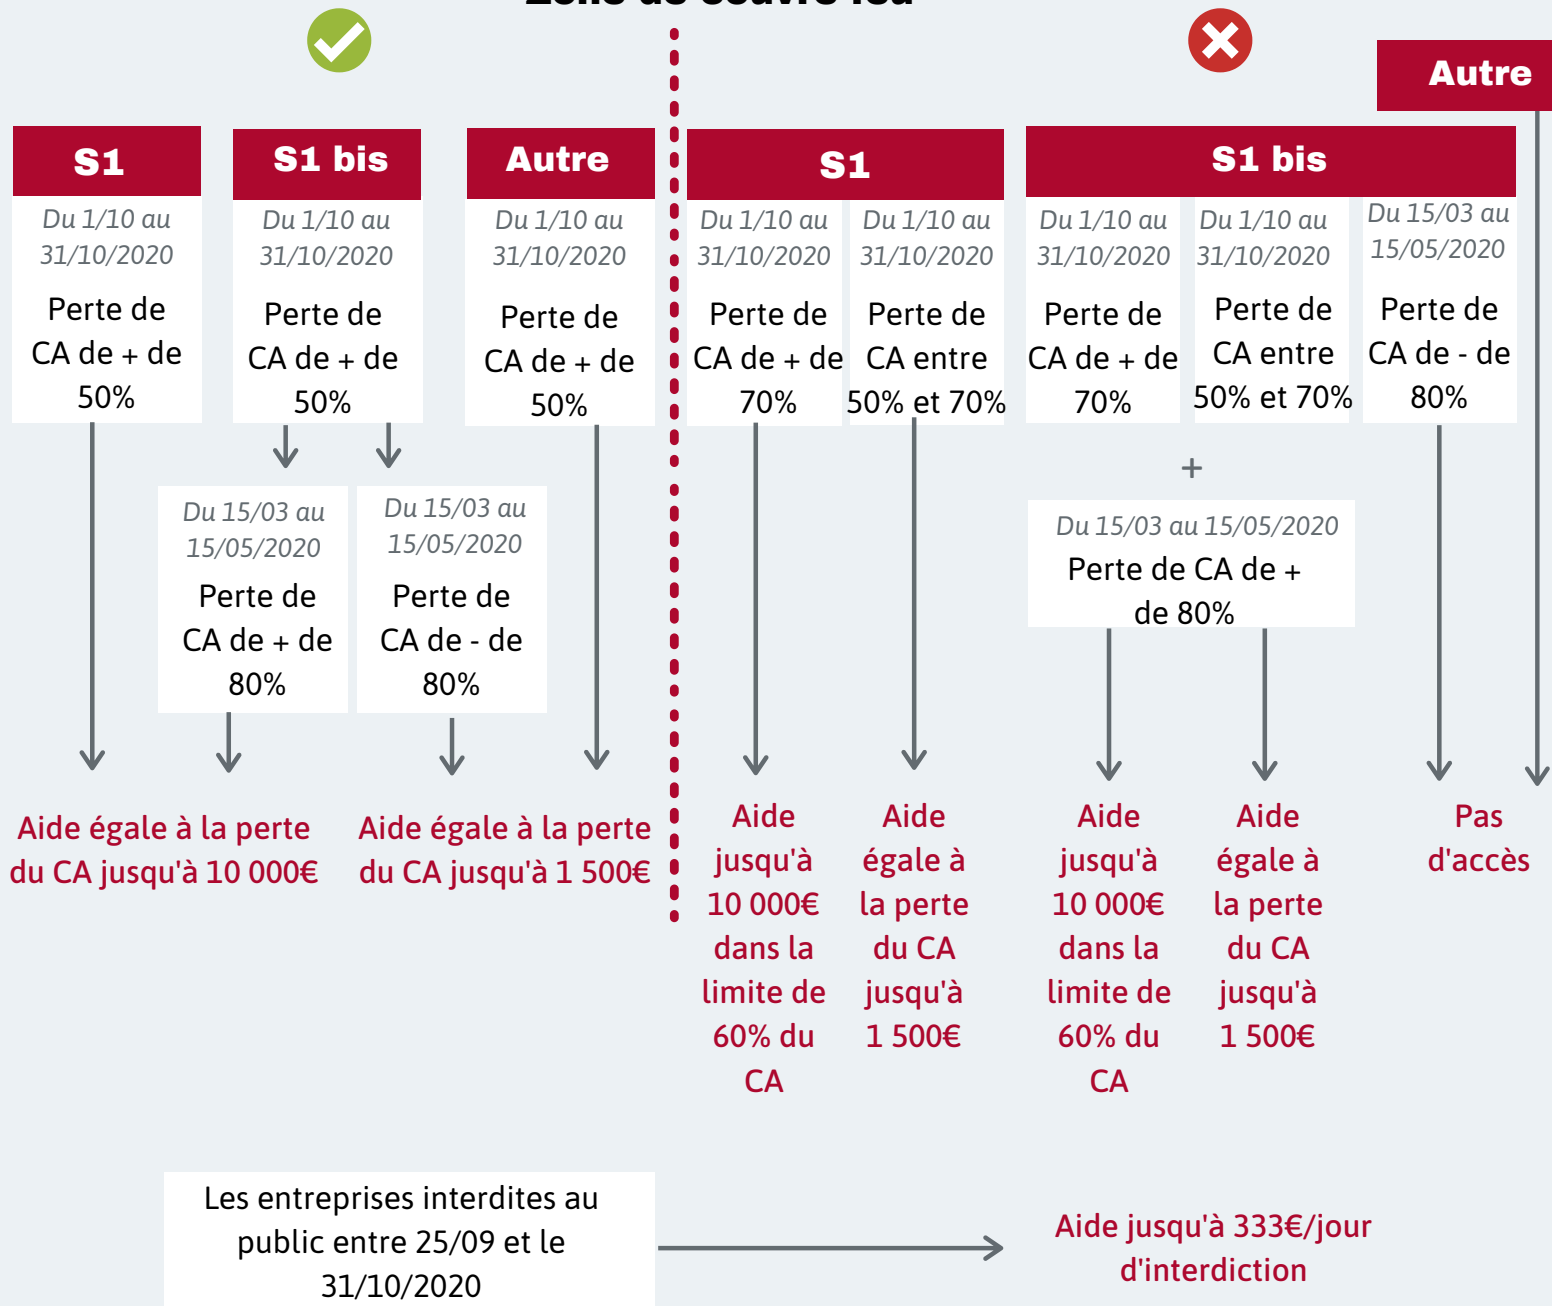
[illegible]

S1

Du 1/10 au 31/10/2020

Perte de CA de + de 50%

S1 bis

Du 1/10 au 31/10/2020

Perte de CA de + de 50%

Autre

Du 1/10 au 31/10/2020

Perte de CA de + de 50%

Du 15/03 au 15/05/2020

Perte de CA de + de 80%

Du 15/03 au 15/05/2020

Perte de CA de - de 80%

Aide égale à la perte du CA jusqu'à 10 000€

Aide égale à la perte du CA jusqu'à 1 500€

Autre

S1

Du 1/10 au 31/10/2020

Perte de CA de + de 70%

Du 1/10 au 31/10/2020

Perte de CA entre 50% et 70%

S1 bis

Du 1/10 au 31/10/2020

Perte de CA de + de 70%

Du 1/10 au 31/10/2020

Perte de CA entre 50% et 70%

Du 15/03 au 15/05/2020

Perte de CA de - de 80%

+

Du 15/03 au 15/05/2020

Perte de CA de + de 80%

Aide jusqu'à 10 000€ dans la limite de 60% du CA

Aide égale à la perte du CA jusqu'à 1 500€

Aide jusqu'à 10 000€ dans la limite de 60% du CA

Aide égale à la perte du CA jusqu'à 1 500€

Pas d'accès

Les entreprises interdites au public entre 25/09 et le 31/10/2020

Aide jusqu'à 333€/jour d'interdiction